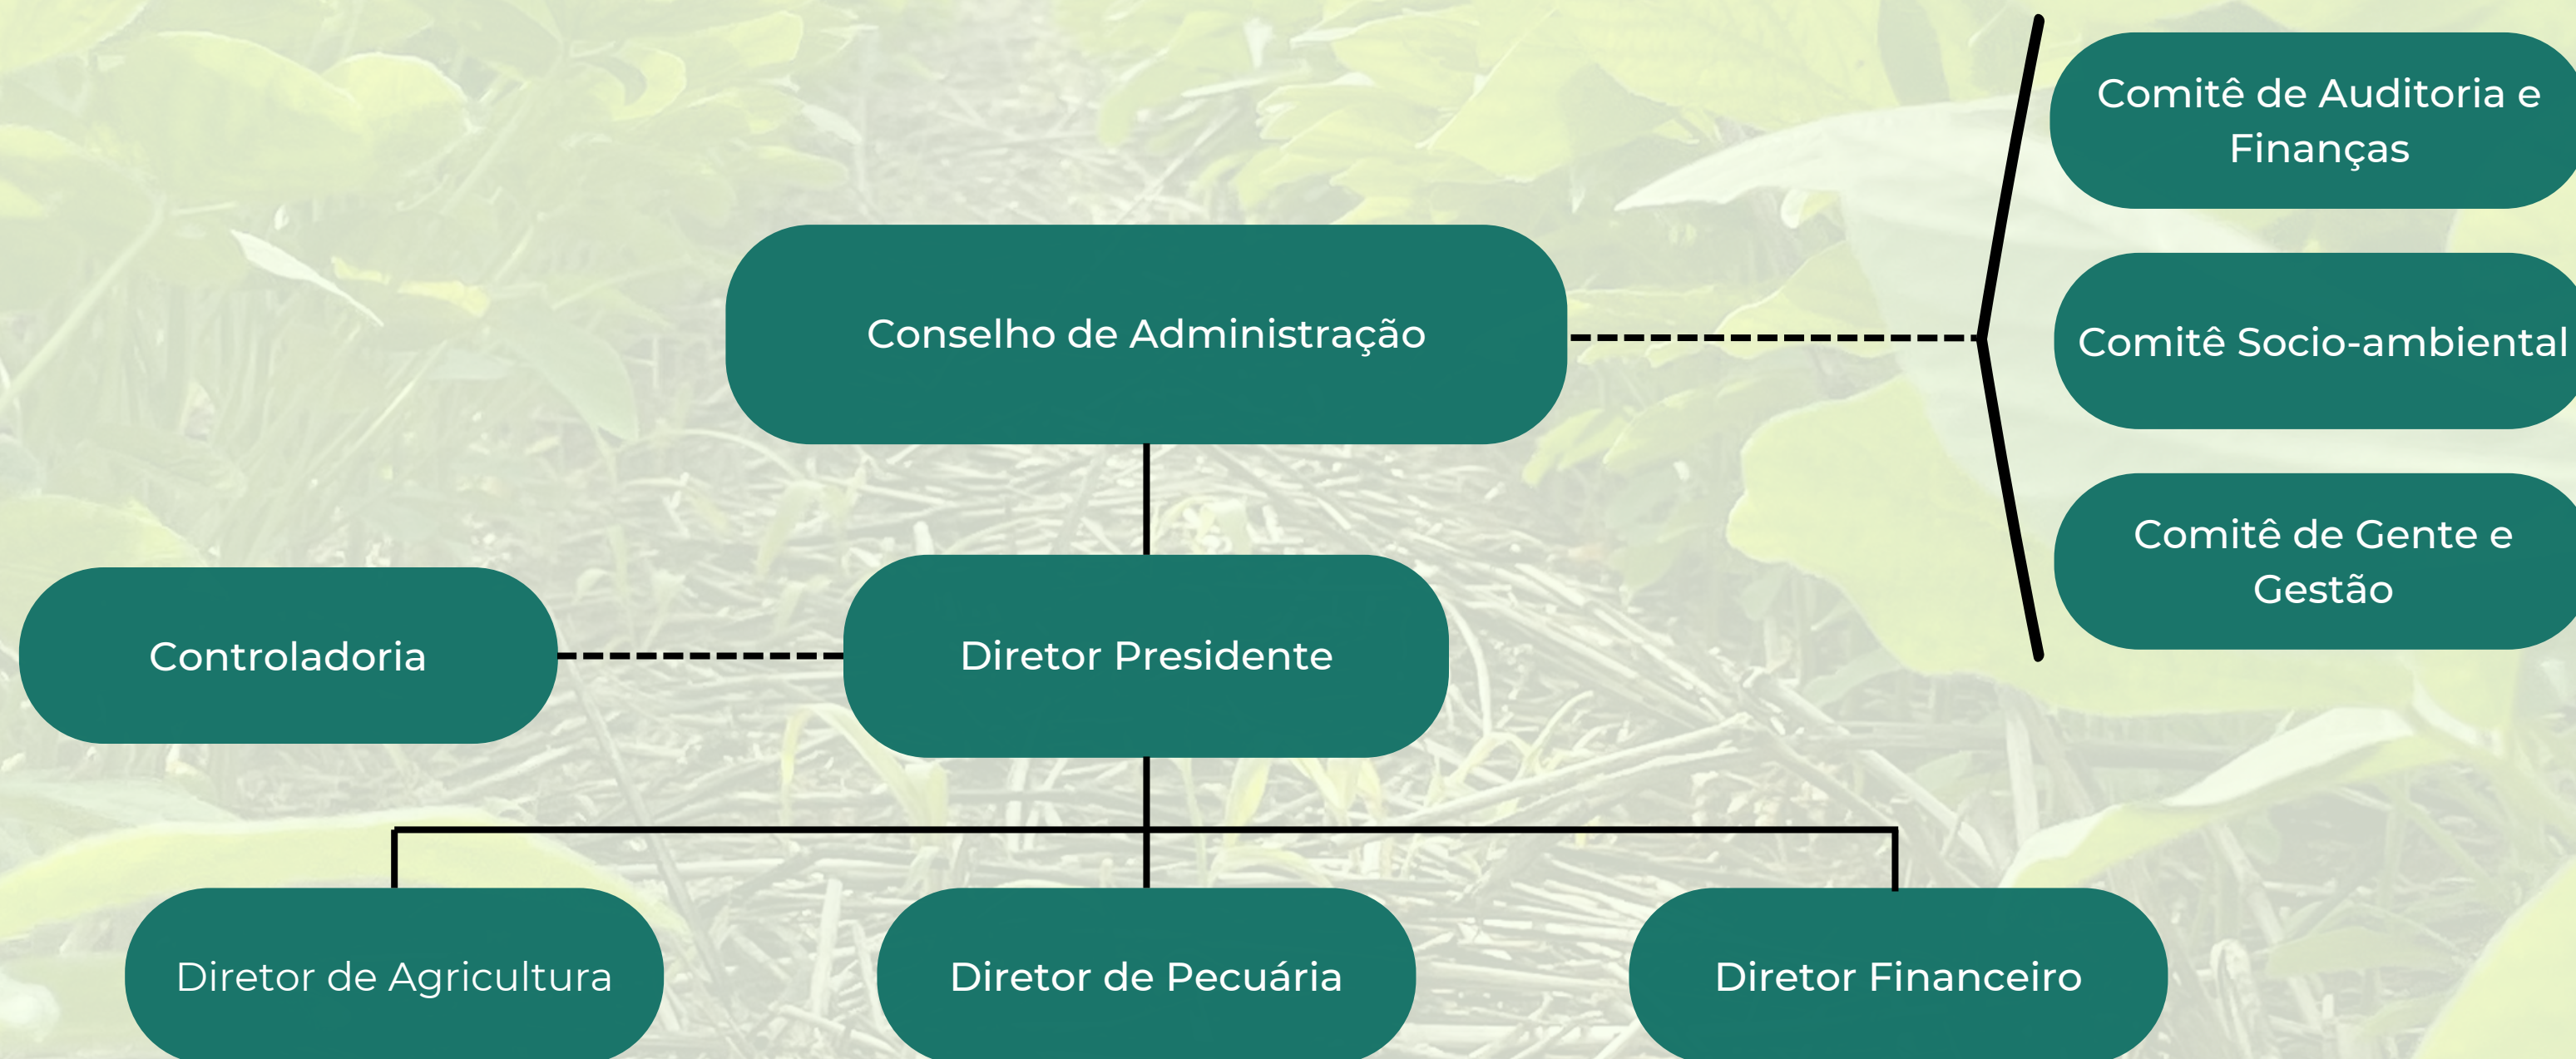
Comitê de Auditoria e Finanças

Comitê Socio-ambiental

Comitê de Gente e Gestão

Conselho de Administração

Controladoria

Diretor Presidente

Diretor de Agricultura

Diretor de Pecuária

Diretor Financeiro